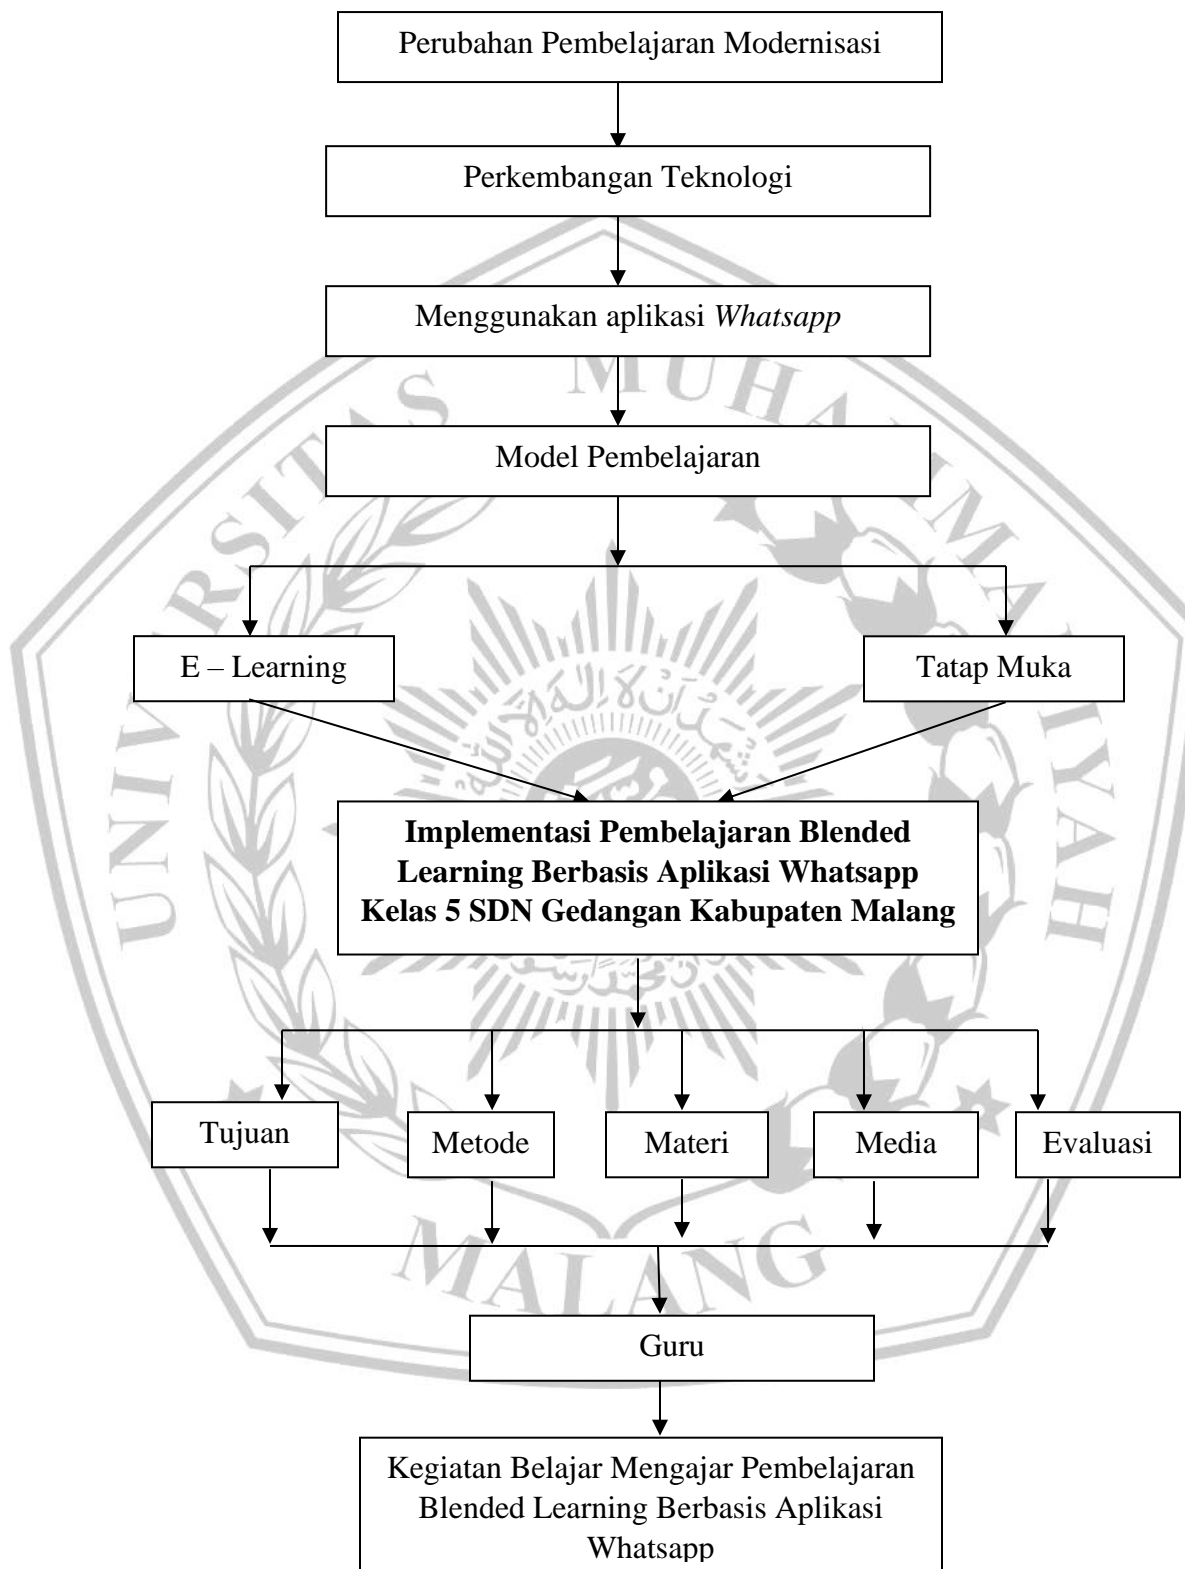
Perubahan Pembelajaran Modernisasi

Perkembangan Teknologi

Menggunakan aplikasi *Whatsapp*

Model Pembelajaran

E – Learning

Tatap Muka

**Implementasi Pembelajaran Blended Learning Berbasis Aplikasi Whatsapp Kelas 5 SDN Gedangan Kabupaten Malang**

Tujuan

Metode

Materi

Media

Evaluasi

Guru

Kegiatan Belajar Mengajar Pembelajaran Blended Learning Berbasis Aplikasi Whatsapp

UNIVERSITAS MUHAMMADIYAH MALANG